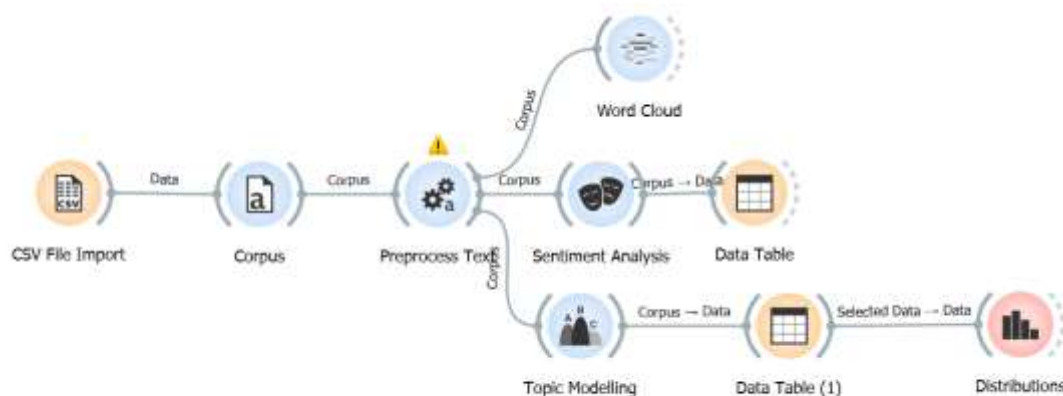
Word Cloud

Corpus

Data

Corpus

Corpus

Corpus → Data

CSV File Import

Corpus

Preprocess Text

Sentiment Analysis

Data Table

Corpus

Corpus → Data

Selected Data → Data

Topic Modelling

Data Table (1)

Distributions